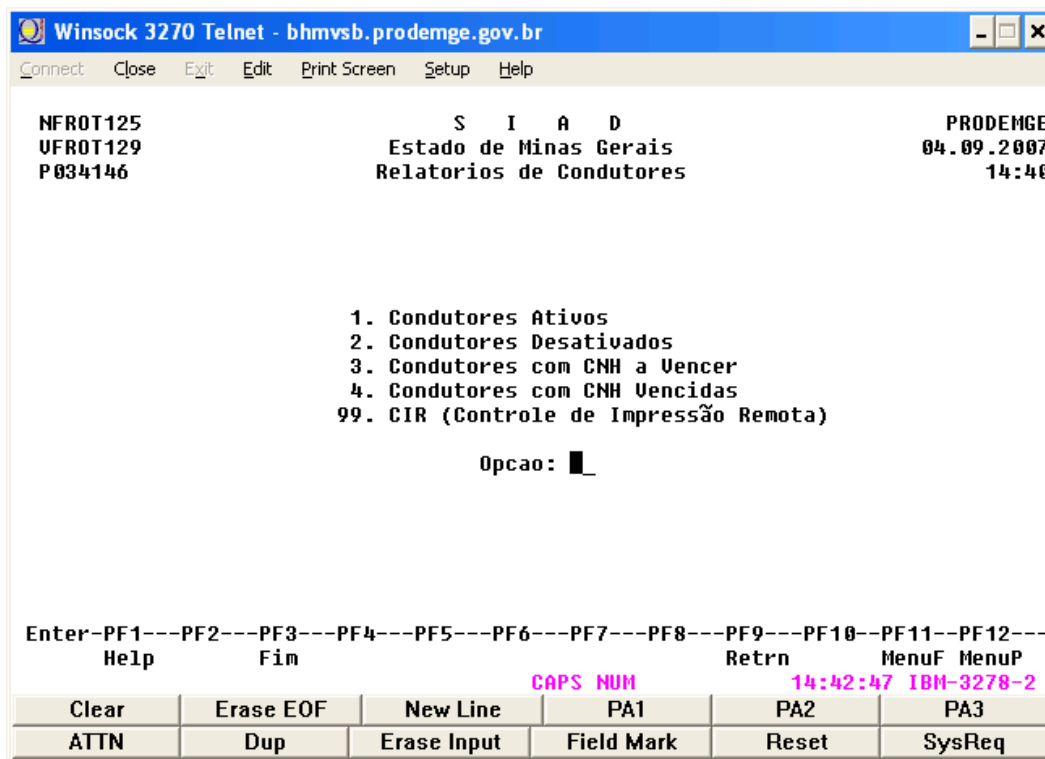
Winsock 3270 Telnet - bhmvsb.prodemge.gov.br

Connect Close Exit Edit Print Screen Setup Help

NFROT125 S I A D PRODEMGE
VFROT129 Estado de Minas Gerais 04.09.2007
P034146 Relatorios de Condutores 14:40

1. Condutores Ativos
2. Condutores Desativados
3. Condutores com CNH a Vencer
4. Condutores com CNH Vencidas
99. CIR (Controle de Impressão Remota)

Opcao:

Enter-PF1---PF2---PF3---PF4---PF5---PF6---PF7---PF8---PF9---PF10--PF11--PF12---
Help Fim Retrn MenuF MenuP

CAPS NUM 14:42:47 IBM-3278-2

| Clear | Erase EOF | New Line | PA1 | PA2 | PA3 |
|---|---|---|---|---|---|
| ATTN | Dup | Erase Input | Field Mark | Reset | SysReq |